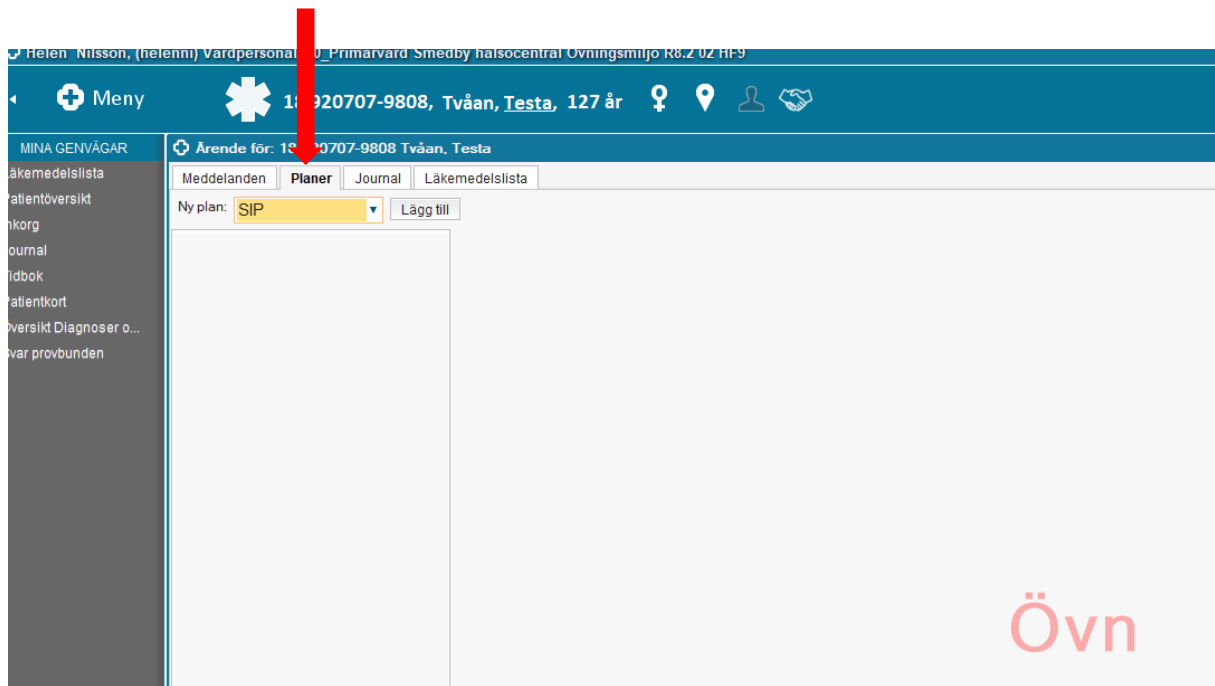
Helen Nilsson, (helenni) Vårdpersonal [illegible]0_Primärvård Smedby hälsocentral Övningsmiljö R8.2 02 HF9

Meny

1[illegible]920707-9808, Tvåan, Testa, 127 år

MINA GENVÄGAR
Läkemedelslista
Patientöversikt
nkorg
ournal
Tidbok
Patientkort
Översikt Diagnoser o...
Svar provbunden

Ärende för: 1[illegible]0707-9808 Tvåan, Testa

Meddelanden | Planer | Journal | Läkemedelslista

Ny plan: SIP
Lägg till

Övn